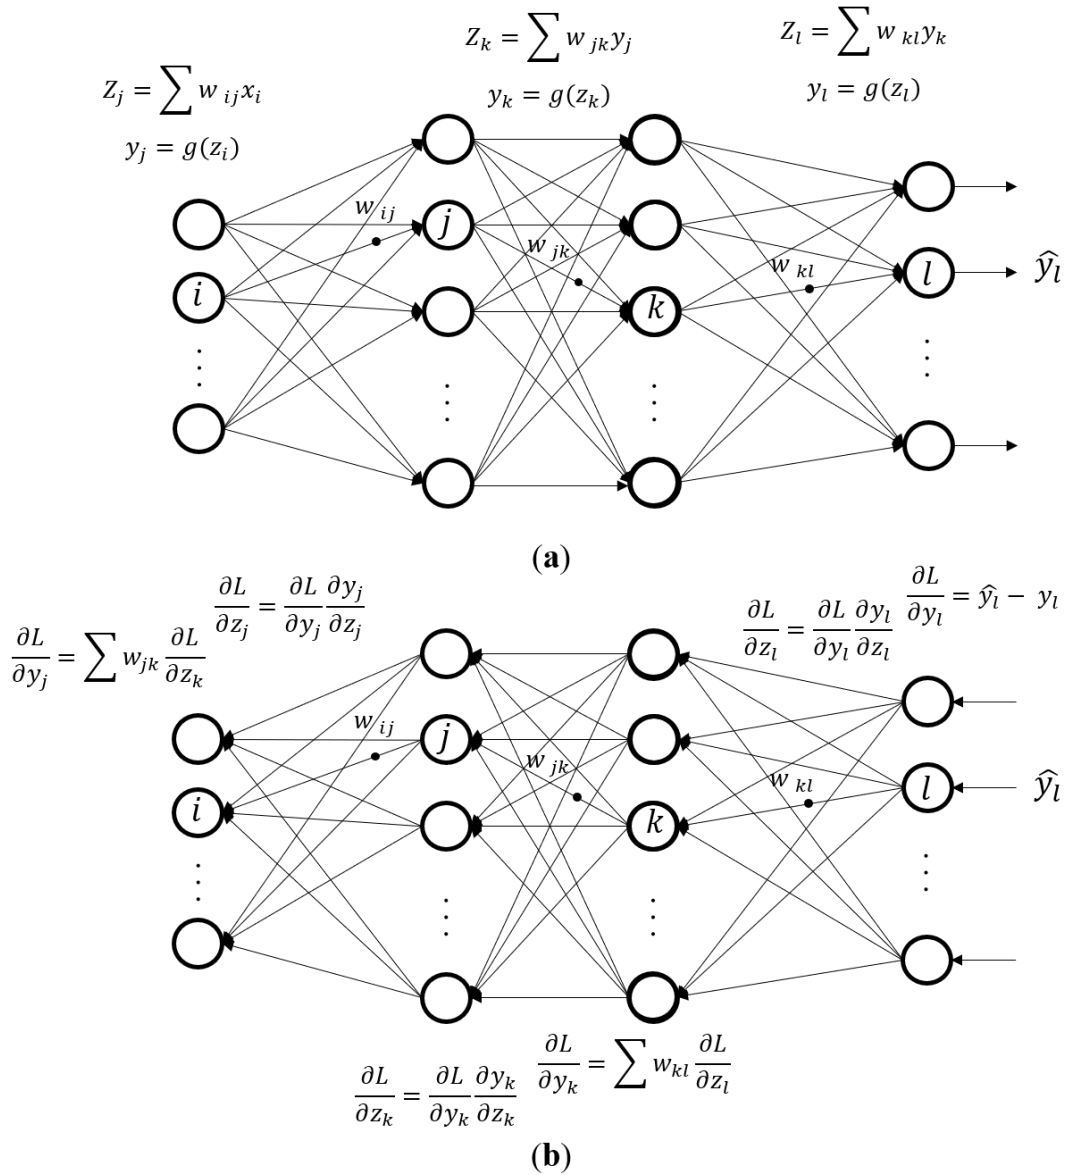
$Z_k = \sum w_{jk} y_j$

$y_k = g(z_k)$

$Z_l = \sum w_{kl} y_k$

$y_l = g(z_l)$

$Z_j = \sum w_{ij} x_i$

$y_j = g(z_i)$

$w_{ij}$

$j$

$w_{jk}$

$w_{kl}$

$i$

$k$

$l$

$\hat{y}_l$

(**a**)

$\frac{\partial L}{\partial z_j} = \frac{\partial L}{\partial y_j}\frac{\partial y_j}{\partial z_j}$

$\frac{\partial L}{\partial y_j} = \sum w_{jk} \frac{\partial L}{\partial z_k}$

$\frac{\partial L}{\partial z_l} = \frac{\partial L}{\partial y_l}\frac{\partial y_l}{\partial z_l}$

$\frac{\partial L}{\partial y_l} = \hat{y}_l - y_l$

$w_{ij}$

$j$

$w_{jk}$

$w_{kl}$

$i$

$k$

$l$

$\hat{y}_l$

$\frac{\partial L}{\partial z_k} = \frac{\partial L}{\partial y_k}\frac{\partial y_k}{\partial z_k}$

$\frac{\partial L}{\partial y_k} = \sum w_{kl} \frac{\partial L}{\partial z_l}$

(**b**)